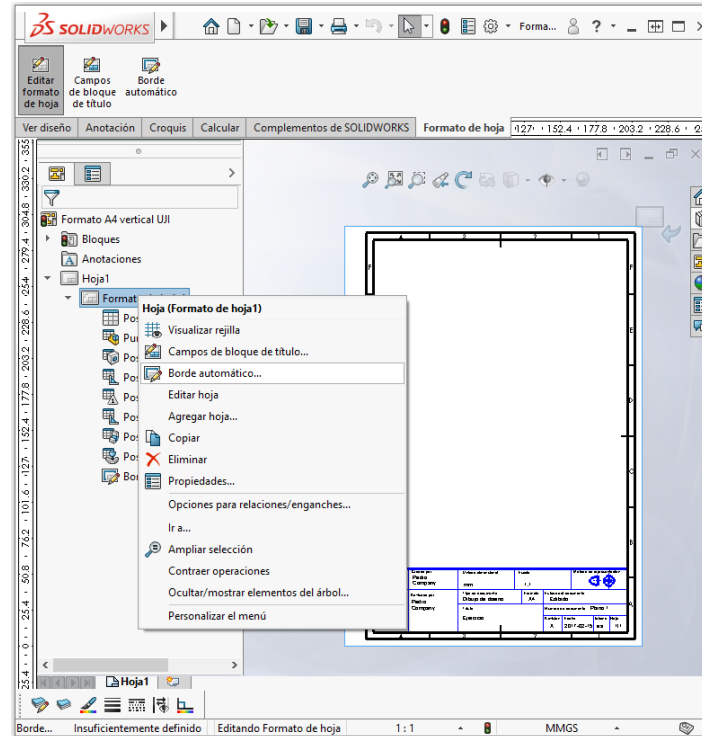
SOLIDWORKS

Forma...

Editar formato de hoja
Campos de bloque de título
Borde automático

Ver diseño | Anotación | Croquis | Calcular | Complementos de SOLIDWORKS | Formato de hoja

127 152.4 177.8 203.2 228.6

Formato A4 vertical UJI
Bloques
Anotaciones
Hoja1
Format
Pos
Pun
Pos
Pos
Pos
Pos
Pos
Pos
Bor

Hoja (Formato de hoja1)
Visualizar rejilla
Campos de bloque de título...
Borde automático...
Editar hoja
Agregar hoja...
Copiar
Eliminar
Propiedades...
Opciones para relaciones/enganches...
Ir a...
Ampliar selección
Contraer operaciones
Ocultar/mostrar elementos del árbol...
Personalizar el menú

355 330.2 304.8 279.4 254 228.6 203.2 177.8 152.4 127 101.6 76.2 50.8 25.4 0 25.4

Hoja1

Borde... | Insuficientemente definido | Editando Formato de hoja | 1 : 1 | MMGS